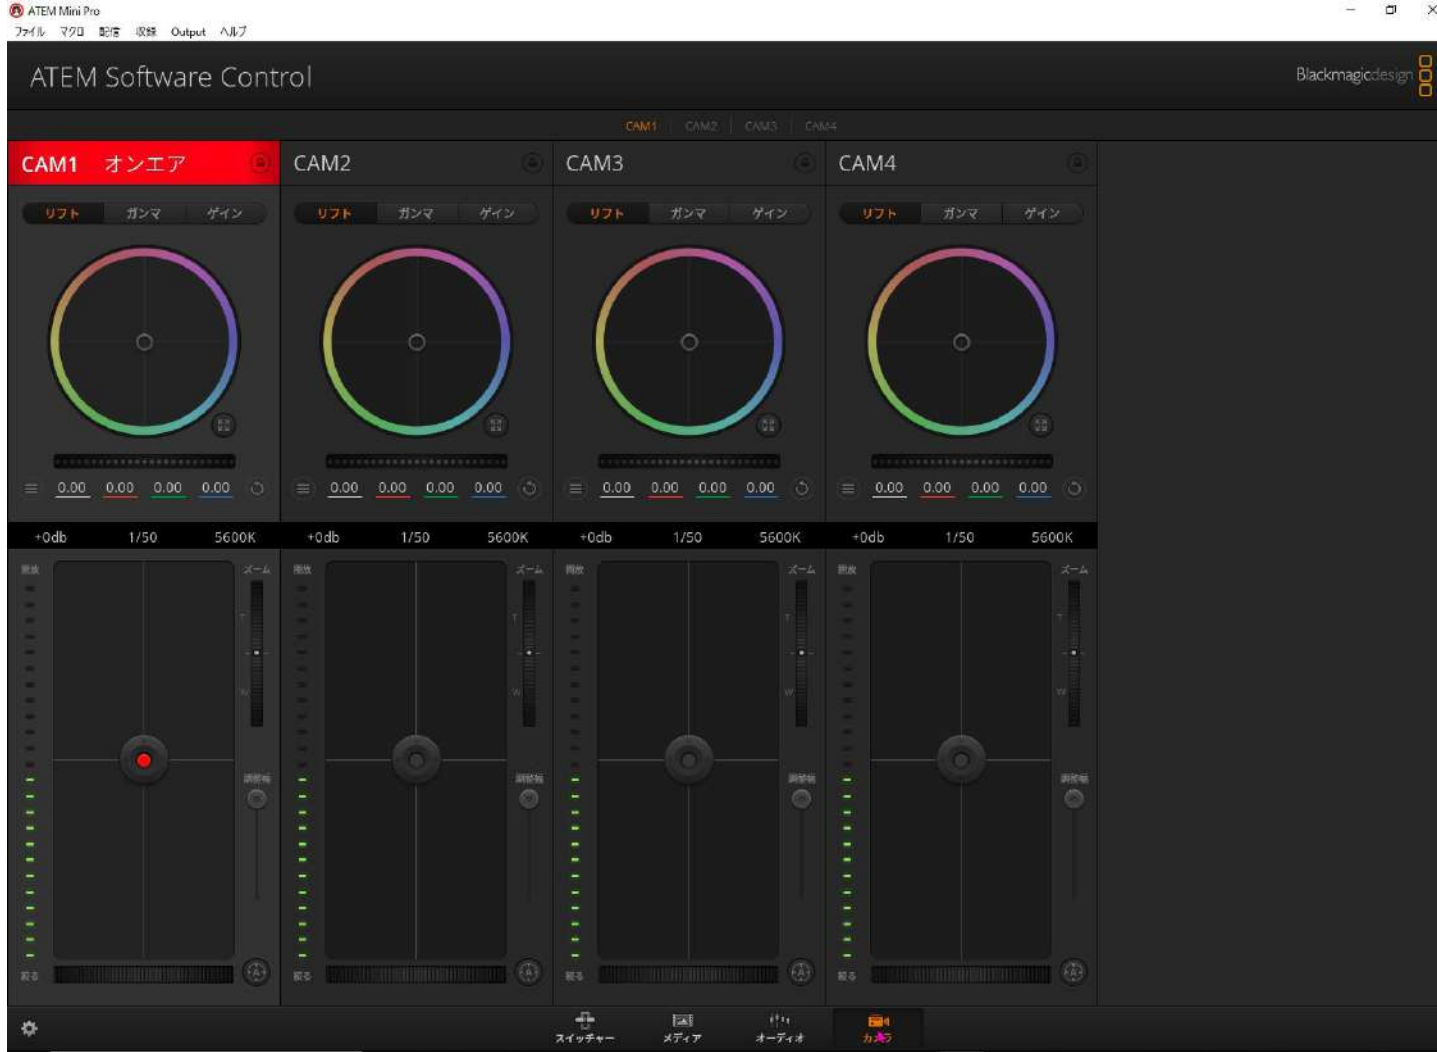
ATEM Mini Pro

ファイル マクロ 配信 収録 Output ヘルプ

ATEM Software Control

Blackmagicdesign

CAM1 | CAM2 | CAM3 | CAM4

CAM1 オンエア

リフト ガンマ ゲイン

0.00 0.00 0.00 0.00

+0db 1/50 5600K

開放

ズーム

T

W

調整幅

絞る

CAM2

リフト ガンマ ゲイン

0.00 0.00 0.00 0.00

+0db 1/50 5600K

開放

ズーム

T

W

調整幅

絞る

CAM3

リフト ガンマ ゲイン

0.00 0.00 0.00 0.00

+0db 1/50 5600K

開放

ズーム

T

W

調整幅

絞る

CAM4

リフト ガンマ ゲイン

0.00 0.00 0.00 0.00

+0db 1/50 5600K

開放

ズーム

T

W

調整幅

絞る

スイッチャー メディア オーディオ カメラ